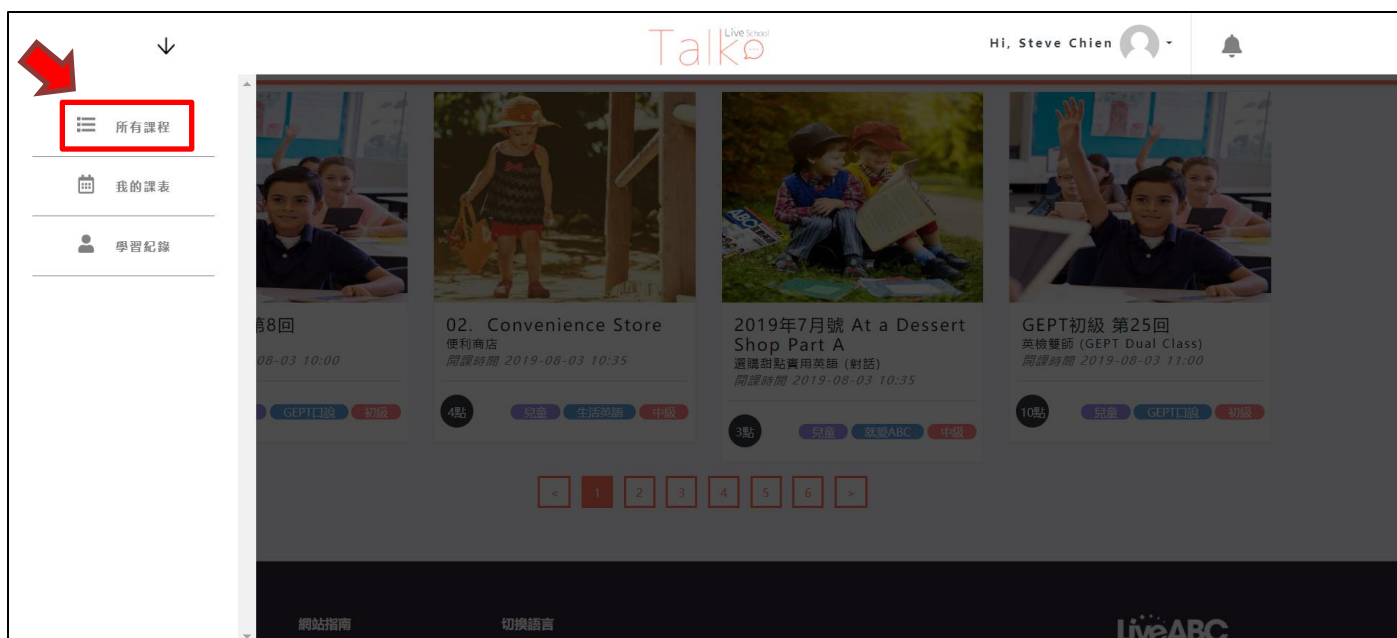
Talk Live School

Hi, Steve Chien

所有課程

我的課表

學習紀錄

第8回
08-03 10:00
GEPT口說 初級

02. Convenience Store
便利商店
開課時間 2019-08-03 10:35
4點 兒童 生活英語 中級

2019年7月號 At a Dessert Shop Part A
選購甜點實用英語 (對話)
開課時間 2019-08-03 10:35
3點 兒童 就愛ABC 中級

GEPT初級 第25回
英檢雙師 (GEPT Dual Class)
開課時間 2019-08-03 11:00
10點 兒童 GEPT口說 初級

< 1 2 3 4 5 6 >

網站指南

切換語言

LiveABC